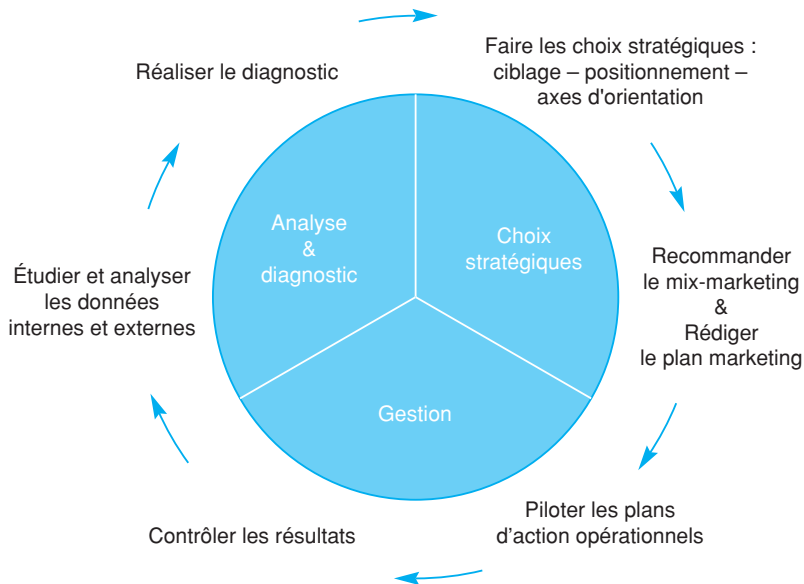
Réaliser le diagnostic

Faire les choix stratégiques : ciblage – positionnement – axes d'orientation

Analyse & diagnostic

Choix stratégiques

Gestion

Étudier et analyser les données internes et externes

Recommander le mix-marketing & Rédiger le plan marketing

Piloter les plans d'action opérationnels

Contrôler les résultats